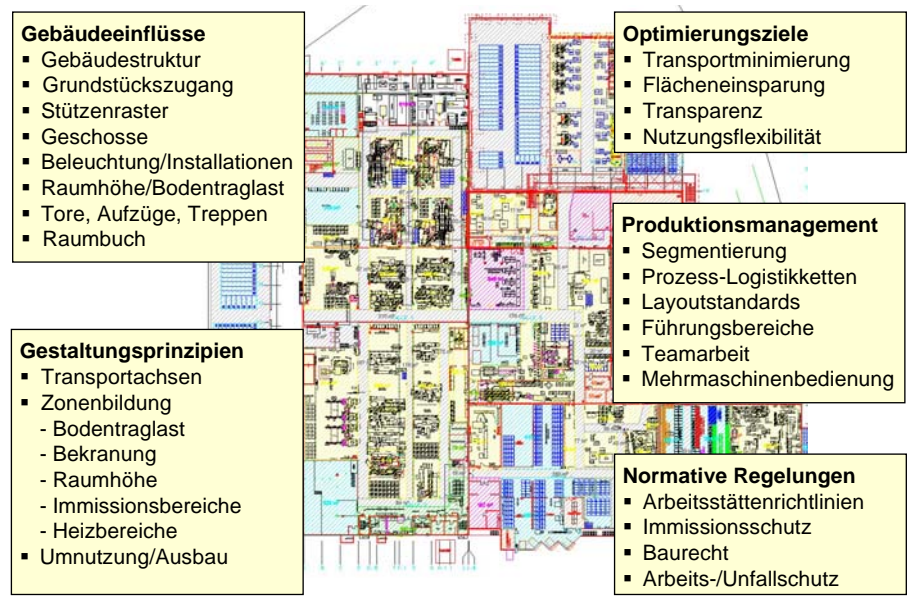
**Gebäudeeinflüsse**
- Gebäudestruktur
- Grundstückszugang
- Stützenraster
- Geschosse
- Beleuchtung/Installationen
- Raumhöhe/Bodentraglast
- Tore, Aufzüge, Treppen
- Raumbuch

**Optimierungsziele**
- Transportminimierung
- Flächeneinsparung
- Transparenz
- Nutzungsflexibilität

**Produktionsmanagement**
- Segmentierung
- Prozess-Logistikketten
- Layoutstandards
- Führungsbereiche
- Teamarbeit
- Mehrmaschinenbedienung

**Gestaltungsprinzipien**
- Transportachsen
- Zonenbildung
  - Bodentraglast
  - Bekranung
  - Raumhöhe
  - Immissionsbereiche
  - Heizbereiche
- Umnutzung/Ausbau

**Normative Regelungen**
- Arbeitsstättenrichtlinien
- Immissionsschutz
- Baurecht
- Arbeits-/Unfallschutz